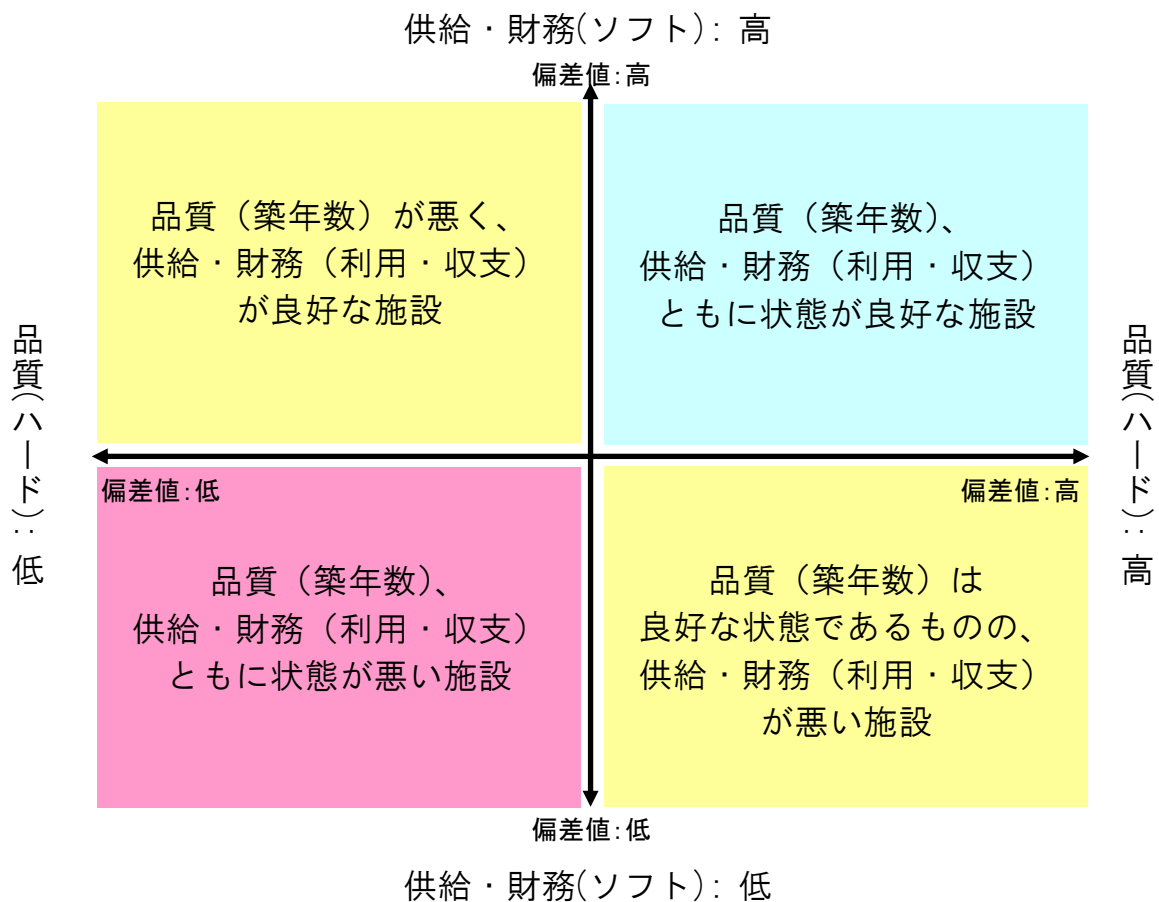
供給・財務(ソフト): 高

偏差値:高

品質（築年数）が悪く、
供給・財務（利用・収支）
が良好な施設

品質（築年数）、
供給・財務（利用・収支）
ともに状態が良好な施設

品質(ハード): 低

品質(ハード): 高

偏差値:低

偏差値:高

品質（築年数）、
供給・財務（利用・収支）
ともに状態が悪い施設

品質（築年数）は
良好な状態であるものの、
供給・財務（利用・収支）
が悪い施設

偏差値:低

供給・財務(ソフト): 低